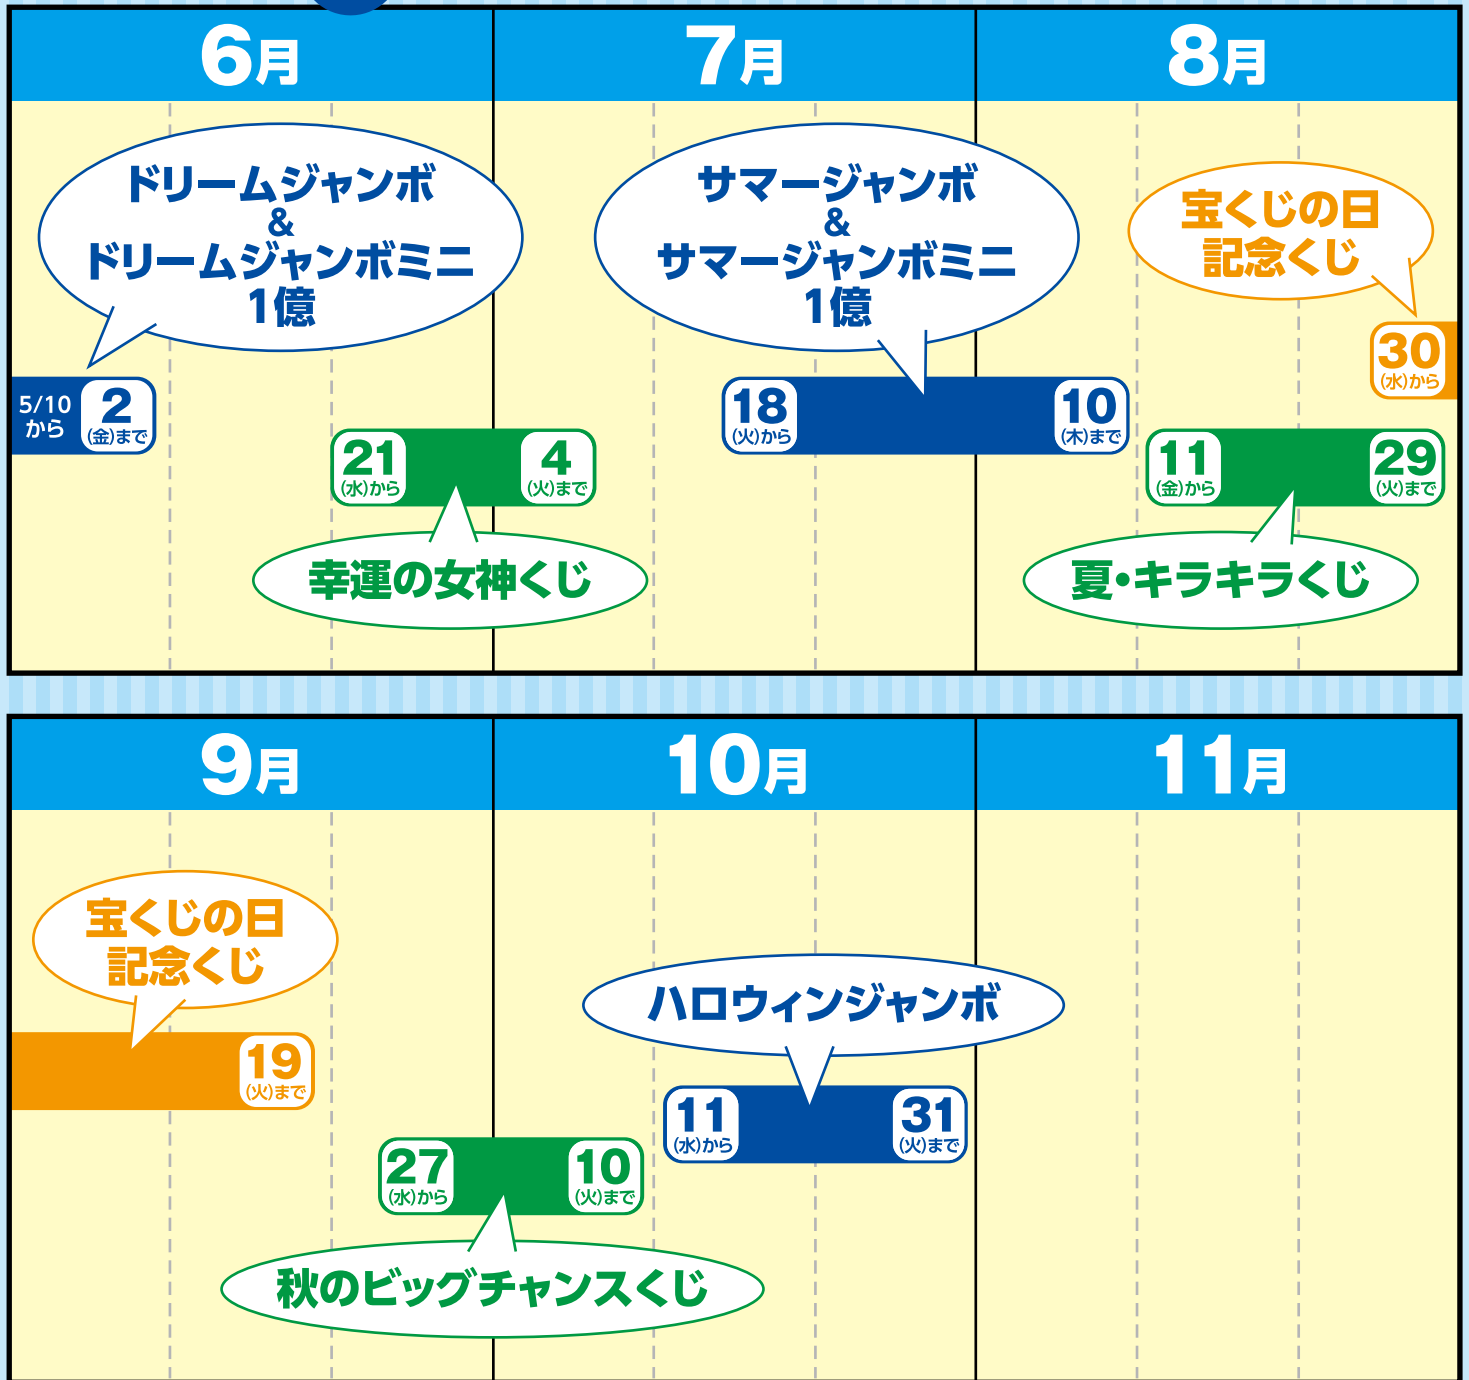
6月

7月

8月

ドリームジャンボ
&
ドリームジャンボミニ
1億

5/10 から

2 (金)まで

21 (水)から

4 (火)まで

幸運の女神くじ

サマージャンボ
&
サマージャンボミニ
1億

18 (火)から

10 (木)まで

宝くじの日
記念くじ

30 (水)から

11 (金)から

29 (火)まで

夏・キラキラくじ

9月

10月

11月

宝くじの日
記念くじ

19 (火)まで

27 (水)から

10 (火)まで

秋のビッグチャンスくじ

ハロウィンジャンボ

11 (水)から

31 (火)まで